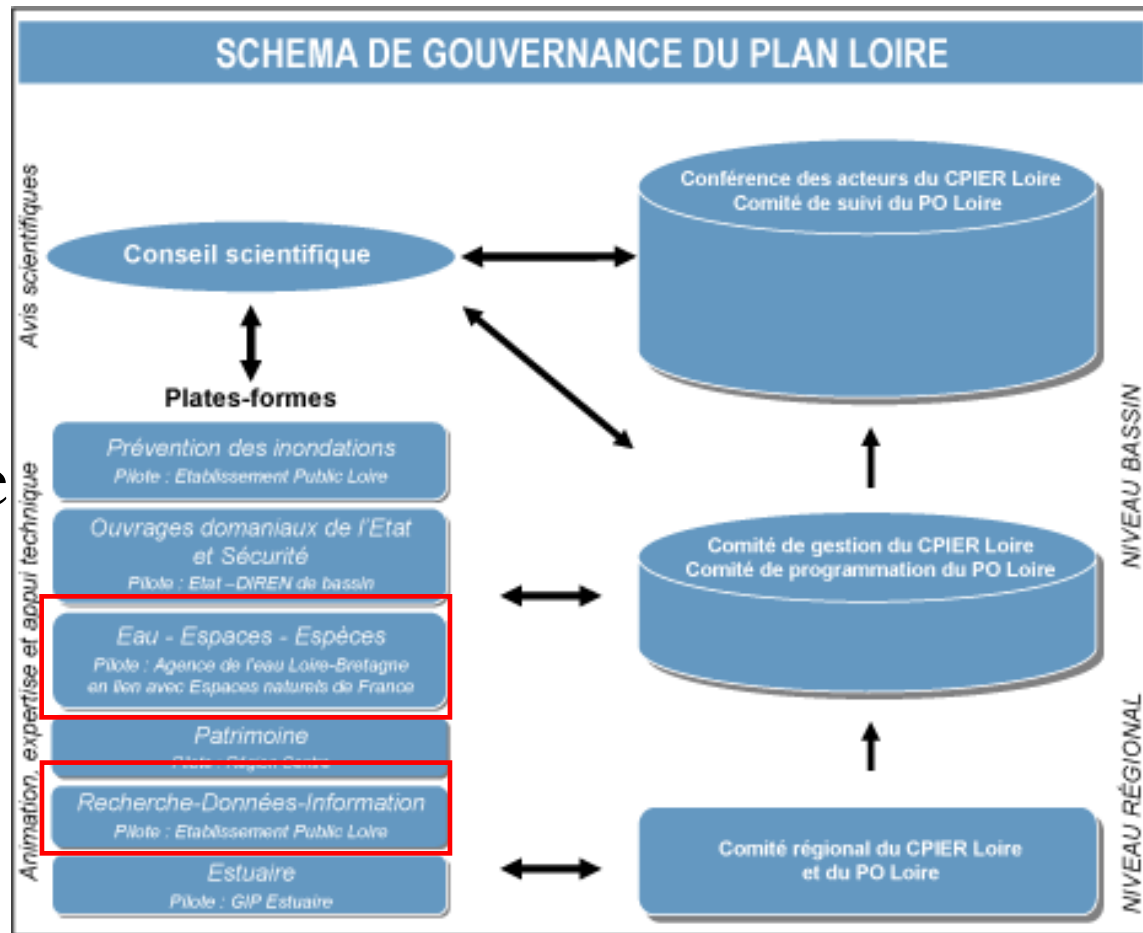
SCHEMA DE GOUVERNANCE DU PLAN LOIRE

Avis scientifiques

Conseil scientifique

Conférence des acteurs du CPIER Loire
Comité de suivi du PO Loire

Plates-formes

Animation, expertise et appui technique

Prévention des inondations
Pilote : Etablissement Public Loire

Ouvrages domaniaux de l'Etat et Sécurité
Pilote : Etat –DIREN de bassin

Eau - Espaces - Espèces
Pilote : Agence de l'eau Loire-Bretagne en lien avec Espaces naturels de France

Patrimoine
Pilote : Région Centre

Recherche-Données-Information
Pilote : Etablissement Public Loire

Estuaire
Pilote : GIP Estuaire

NIVEAU BASSIN

Comité de gestion du CPIER Loire
Comité de programmation du PO Loire

NIVEAU RÉGIONAL

Comité régional du CPIER Loire et du PO Loire